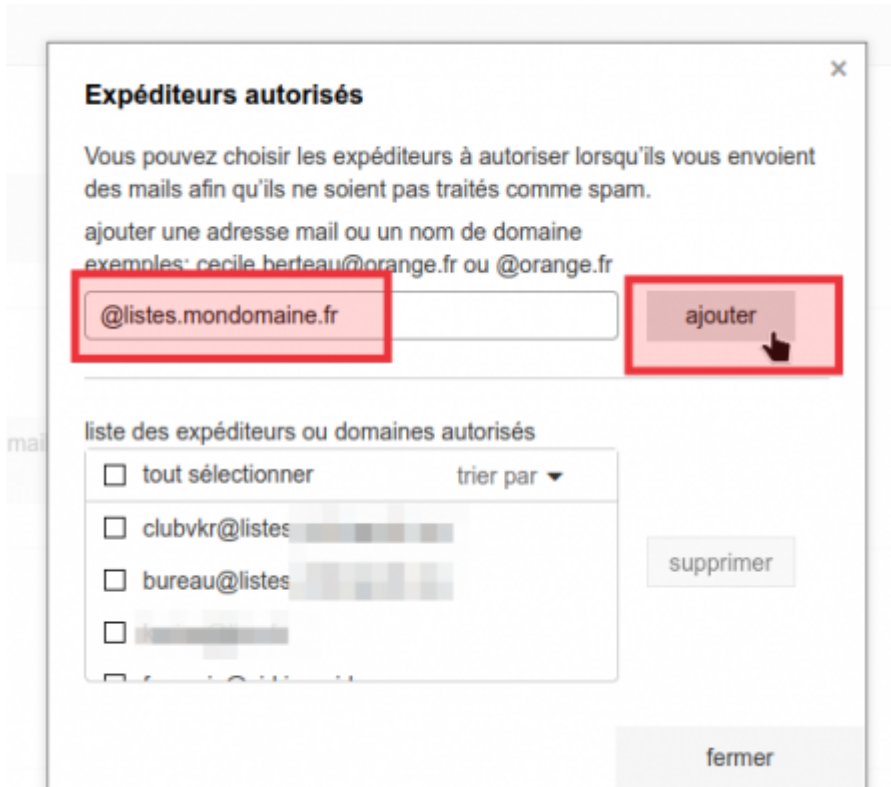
×

Expéditeurs autorisés

Vous pouvez choisir les expéditeurs à autoriser lorsqu'ils vous envoient des mails afin qu'ils ne soient pas traités comme spam.

ajouter une adresse mail ou un nom de domaine
exemples: cecile.berteau@orange.fr ou @orange.fr

@listes.mondomaine.fr

ajouter

mai

liste des expéditeurs ou domaines autorisés

tout sélectionner

trier par

clubvkr@listes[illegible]

bureau@listes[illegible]

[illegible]

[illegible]

supprimer

fermer